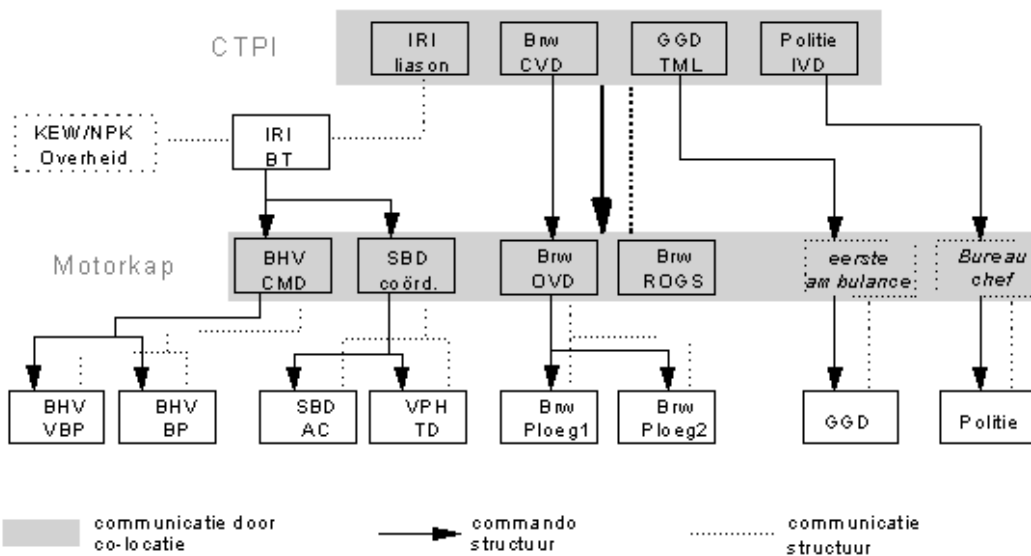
CTPI

IRI liason

Brw CVD

GGD TML

Politie IVD

KEW/NPK Overheid

IRI BT

Motorkap

BHV CMD

SBD coörd.

Brw OVD

Brw ROGS

eerste am bulance

Bureau chef

BHV VBP

BHV BP

SBD AC

VPH TD

Brw Ploeg1

Brw Ploeg2

GGD

Politie

communicatie door co-locatie

commando structuur

communicatie structuur